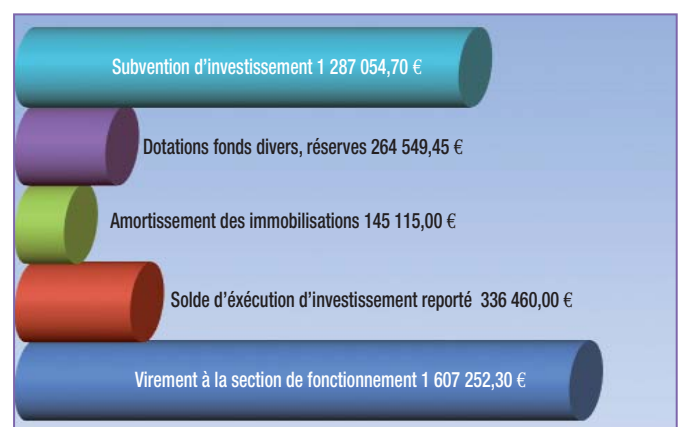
Subvention d'investissement 1 287 054,70 €

Dotations fonds divers, réserves 264 549,45 €

Amortissement des immobilisations 145 115,00 €

Solde d'éxécution d'investissement reporté 336 460,00 €

Virement à la section de fonctionnement 1 607 252,30 €